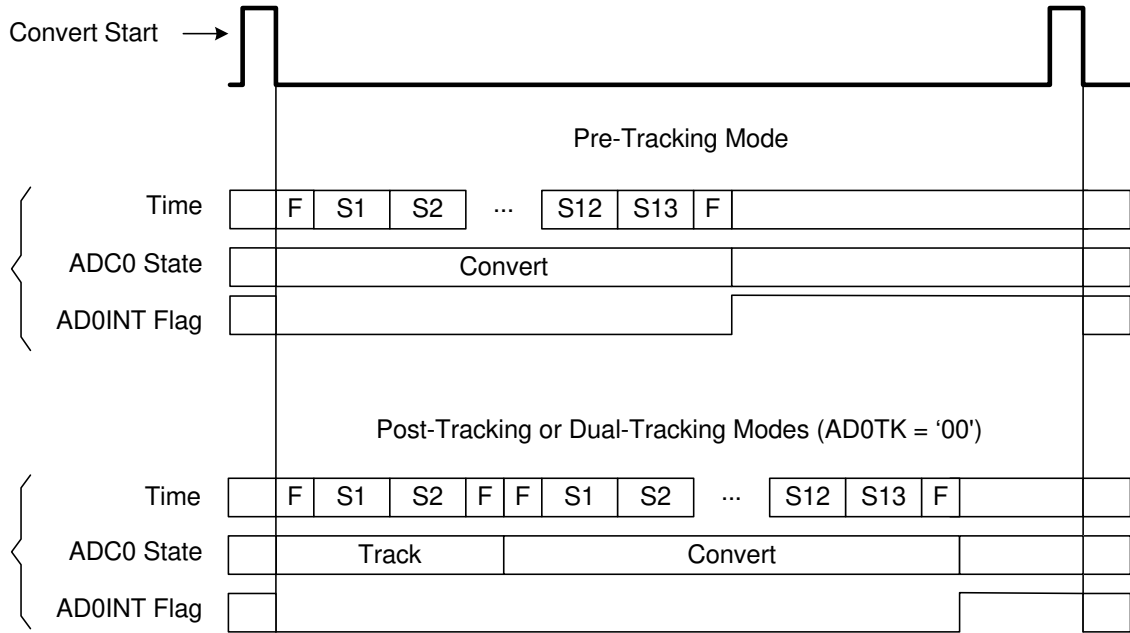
Convert Start

Pre-Tracking Mode

Time

F S1 S2 ... S12 S13 F

ADC0 State

Convert

AD0INT Flag

Post-Tracking or Dual-Tracking Modes (AD0TK = ‘00')

Time

F S1 S2 F F S1 S2 ... S12 S13 F

ADC0 State

Track Convert

AD0INT Flag